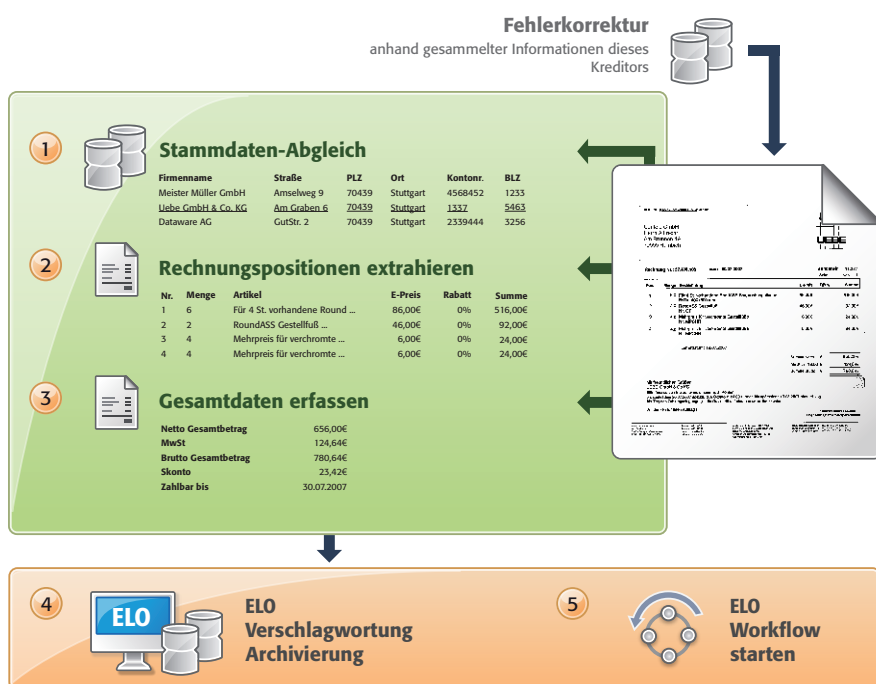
Fehlerkorrektur
anhand gesammelter Informationen dieses Kreditors

1

Stammdaten-Abgleich

| Firmenname | Straße | PLZ | Ort | Kontonr. | BLZ |
|---|---|---|---|---|---|
| Meister Müller GmbH | Amselweg 9 | 70439 | Stuttgart | 4568452 | 1233 |
| Uebe GmbH & Co. KG | Am Graben 6 | 70439 | Stuttgart | 1337 | 5463 |
| Dataware AG | GutStr. 2 | 70439 | Stuttgart | 2339444 | 3256 |

2

Rechnungspositionen extrahieren

| Nr. | Menge | Artikel | E-Preis | Rabatt | Summe |
|---|---|---|---|---|---|
| 1 | 6 | Für 4 St. vorhandene Round ... | 86,00€ | 0% | 516,00€ |
| 2 | 2 | RoundASS Gestellfuß ... | 46,00€ | 0% | 92,00€ |
| 3 | 4 | Mehrpreis für verchromte ... | 6,00€ | 0% | 24,00€ |
| 4 | 4 | Mehrpreis für verchromte ... | 6,00€ | 0% | 24,00€ |

3

Gesamtdaten erfassen

| | |
|---|---|
| Netto Gesamtbetrag | 656,00€ |
| MwSt | 124,64€ |
| Brutto Gesamtbetrag | 780,64€ |
| Skonto | 23,42€ |
| Zahlbar bis | 30.07.2007 |

UEBE

4

ELO

ELO
Verschlagwortung
Archivierung

5

ELO
Workflow
starten